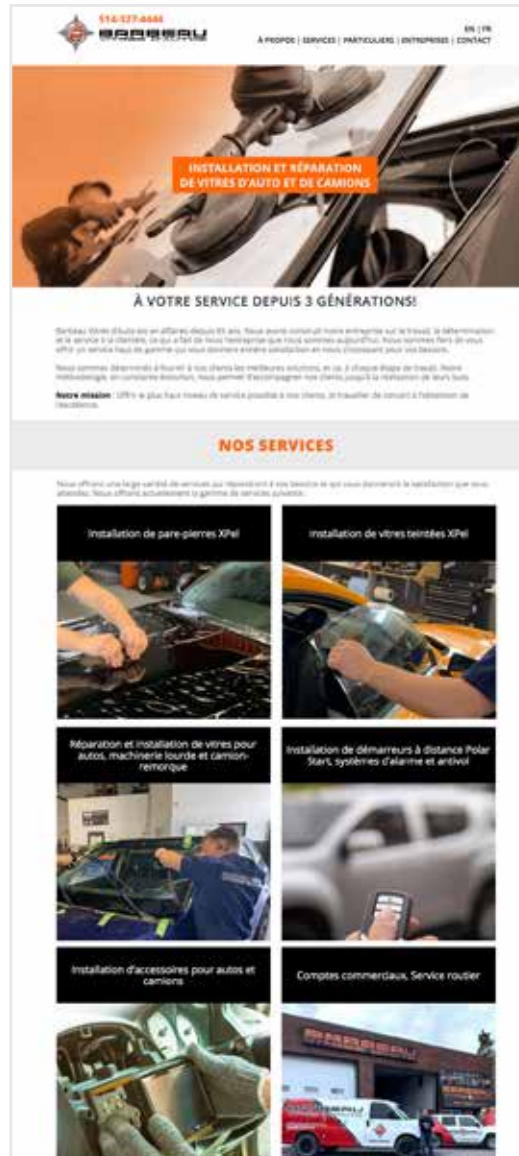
514-527-4446

BARBEAU

EN | FR

À PROPOS | SERVICES | PARTICULIERS | ENTREPRISES | CONTACT

INSTALLATION ET RÉPARATION DE VITRES D'AUTO ET DE CAMIONS

À VOTRE SERVICE DEPUIS 3 GÉNÉRATIONS!

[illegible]

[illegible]

Notre mission : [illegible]

NOS SERVICES

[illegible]

Installation de pare-pierres XPel

Installation de vitres teintées XPel

Réparation et installation de vitres pour autos, machinerie lourde et camion-remorque

Installation de démarreurs à distance Polar Start, systèmes d'alarme et antivol

Installation d'accessoires pour autos et camions

Comptes commerciaux, Service routier

BARBEAU